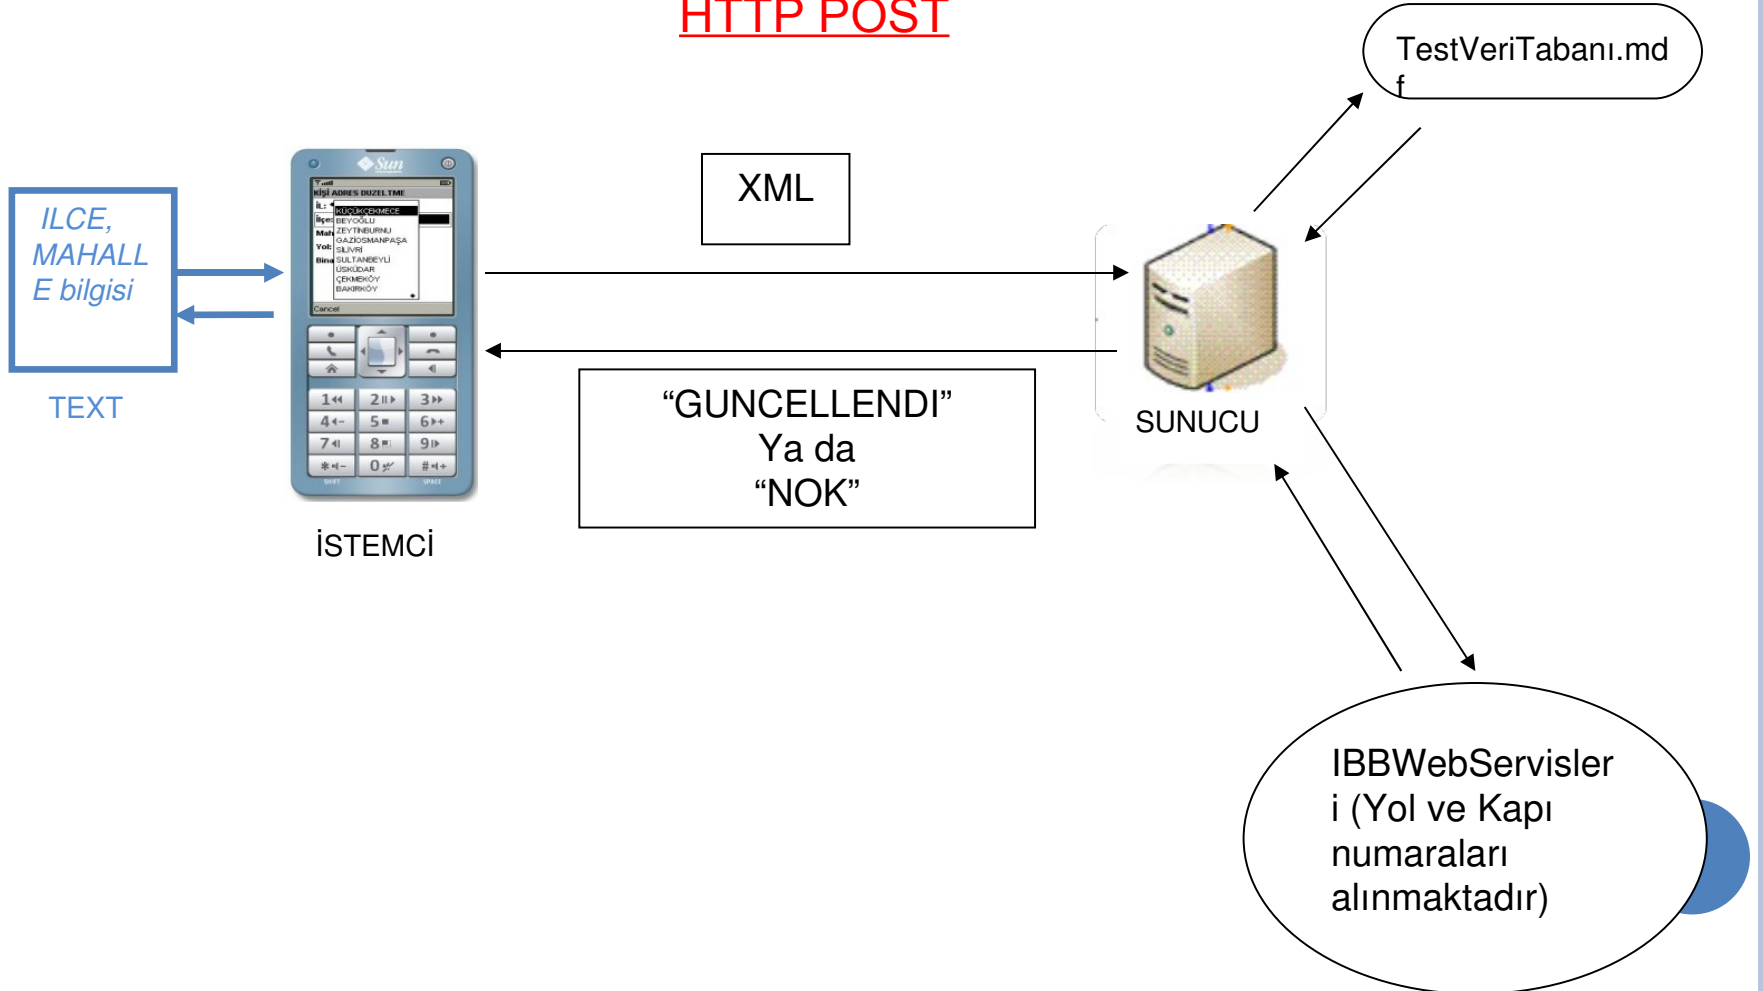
HTTP POST

TestVeriTabanı.mdf

ILCE, MAHALLE bilgisi

TEXT

KİŞİ ADRES DUZELTME
İL:
İlçe:
Mah:
Yol:
Bina:
KÜÇÜKÇEKMECE
BEYOĞLU
ZEYTİNBURNU
GAZİOSMANPAŞA
SİLİVRİ
SULTANBEYLİ
ÜSKÜDAR
ÇEKMEKÖY
BAKIRKÖY
Cancel

İSTEMCİ

XML

“GUNCELLENDI” Ya da “NOK”

SUNUCU

IBBWebServisleri (Yol ve Kapı numaraları alınmaktadır)